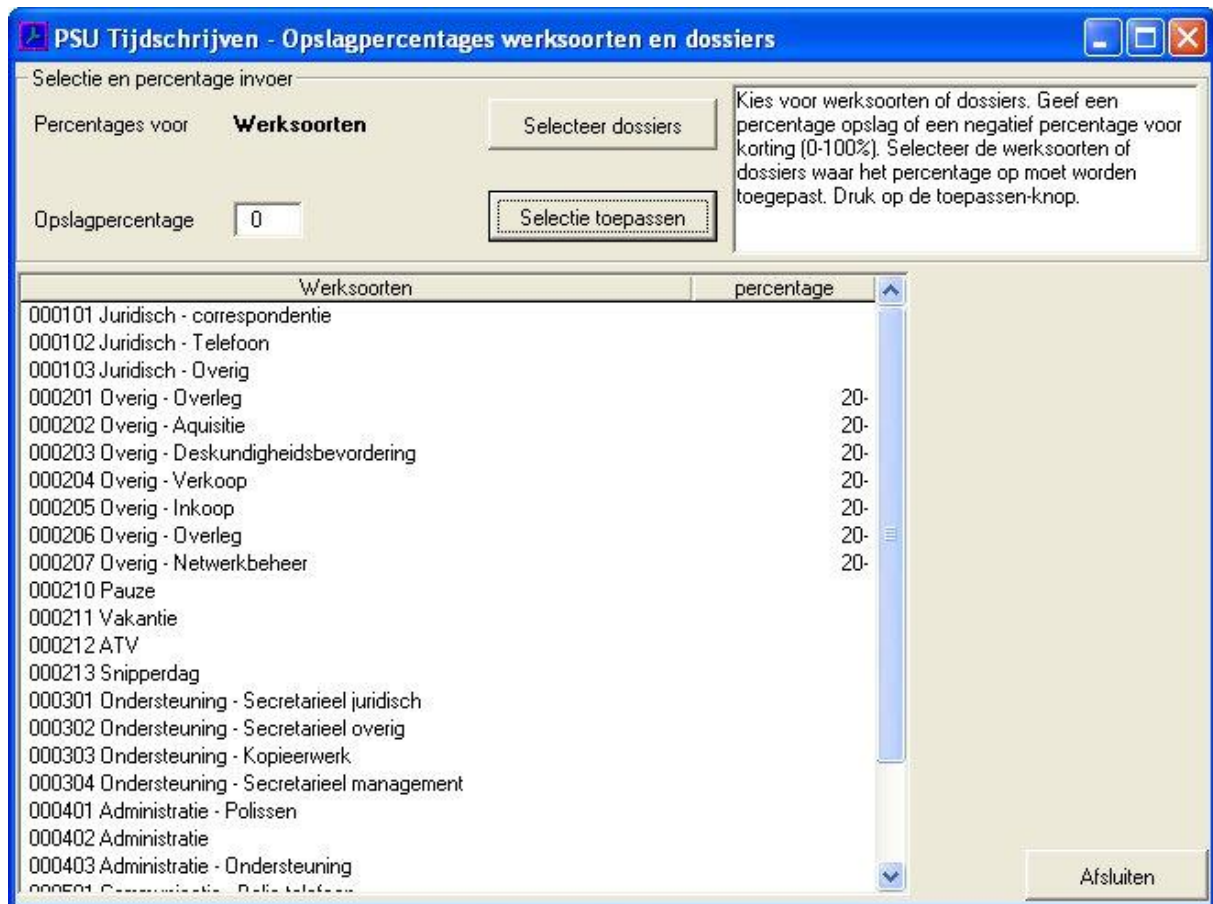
PSU Tijdschrijven - Opslagpercentages werksoorten en dossiers

Selectie en percentage invoer

Percentages voor Werksoorten

Selecteer dossiers

Opslagpercentage 0

Selectie toepassen

Kies voor werksoorten of dossiers. Geef een percentage opslag of een negatief percentage voor korting (0-100%). Selecteer de werksoorten of dossiers waar het percentage op moet worden toegepast. Druk op de toepassen-knop.

| Werksoorten | percentage |
|---|---|
| 000101 Juridisch - correspondentie | |
| 000102 Juridisch - Telefoon | |
| 000103 Juridisch - Overig | |
| 000201 Overig - Overleg | 20- |
| 000202 Overig - Aquisitie | 20- |
| 000203 Overig - Deskundigheidsbevordering | 20- |
| 000204 Overig - Verkoop | 20- |
| 000205 Overig - Inkoop | 20- |
| 000206 Overig - Overleg | 20- |
| 000207 Overig - Netwerkbeheer | 20- |
| 000210 Pauze | |
| 000211 Vakantie | |
| 000212 ATV | |
| 000213 Snipperdag | |
| 000301 Ondersteuning - Secretarieel juridisch | |
| 000302 Ondersteuning - Secretarieel overig | |
| 000303 Ondersteuning - Kopieerwerk | |
| 000304 Ondersteuning - Secretarieel management | |
| 000401 Administratie - Polissen | |
| 000402 Administratie | |
| 000403 Administratie - Ondersteuning | |
| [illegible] | |

Afsluiten